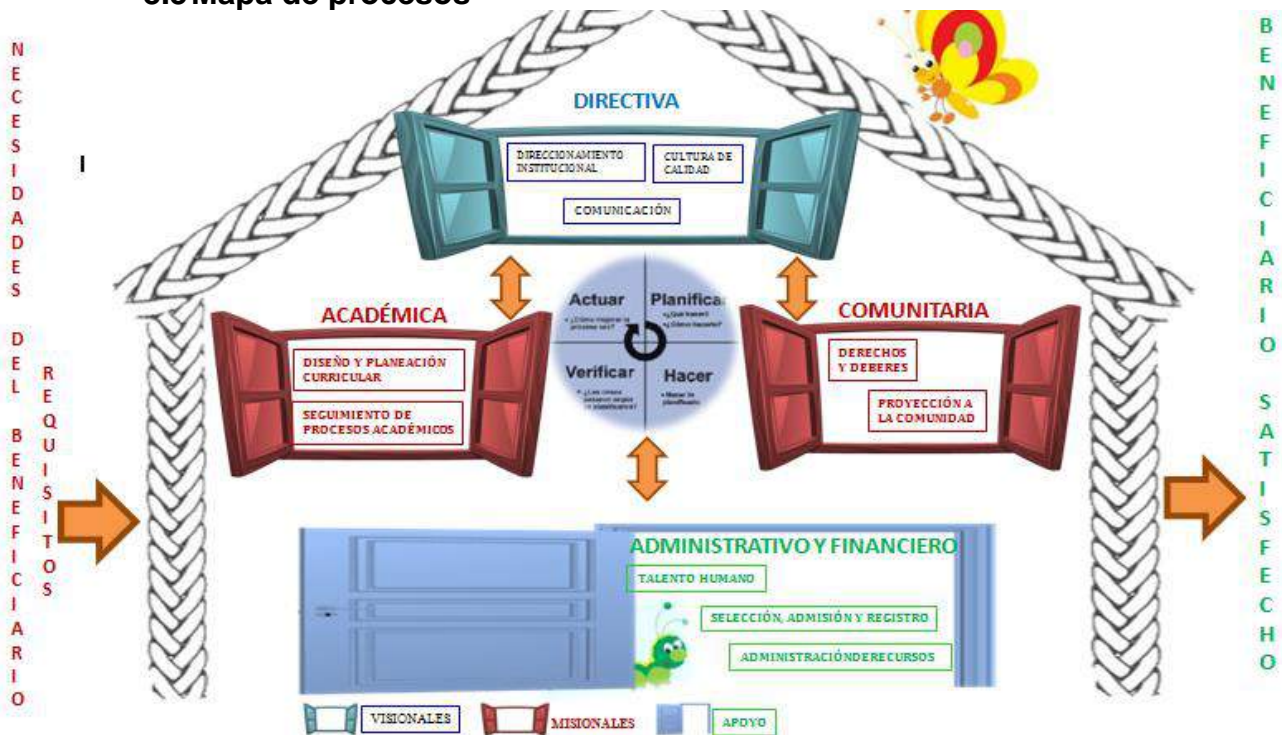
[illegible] Mapa de procesos

NECESIDADES DEL BENEFICIARIO

REQUISITOS

I

DIRECTIVA

DIRECCIONAMIENTO INSTITUCIONAL

CULTURA DE CALIDAD

COMUNICACIÓN

ACADÉMICA

DISEÑO Y PLANEACIÓN CURRICULAR

SEGUIMIENTO DE PROCESOS ACADÉMICOS

Actuar

Planifica

Verificar

Hacer

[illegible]

COMUNITARIA

DERECHOS Y DEBERES

PROYECCIÓN A LA COMUNIDAD

ADMINISTRATIVO Y FINANCIERO

TALENTO HUMANO

SELECCIÓN, ADMISIÓN Y REGISTRO

ADMINISTRACIÓNDERECURSOS

VISIONALES

MISIONALES

APOYO

BENEFICIARIO SATISFECHO